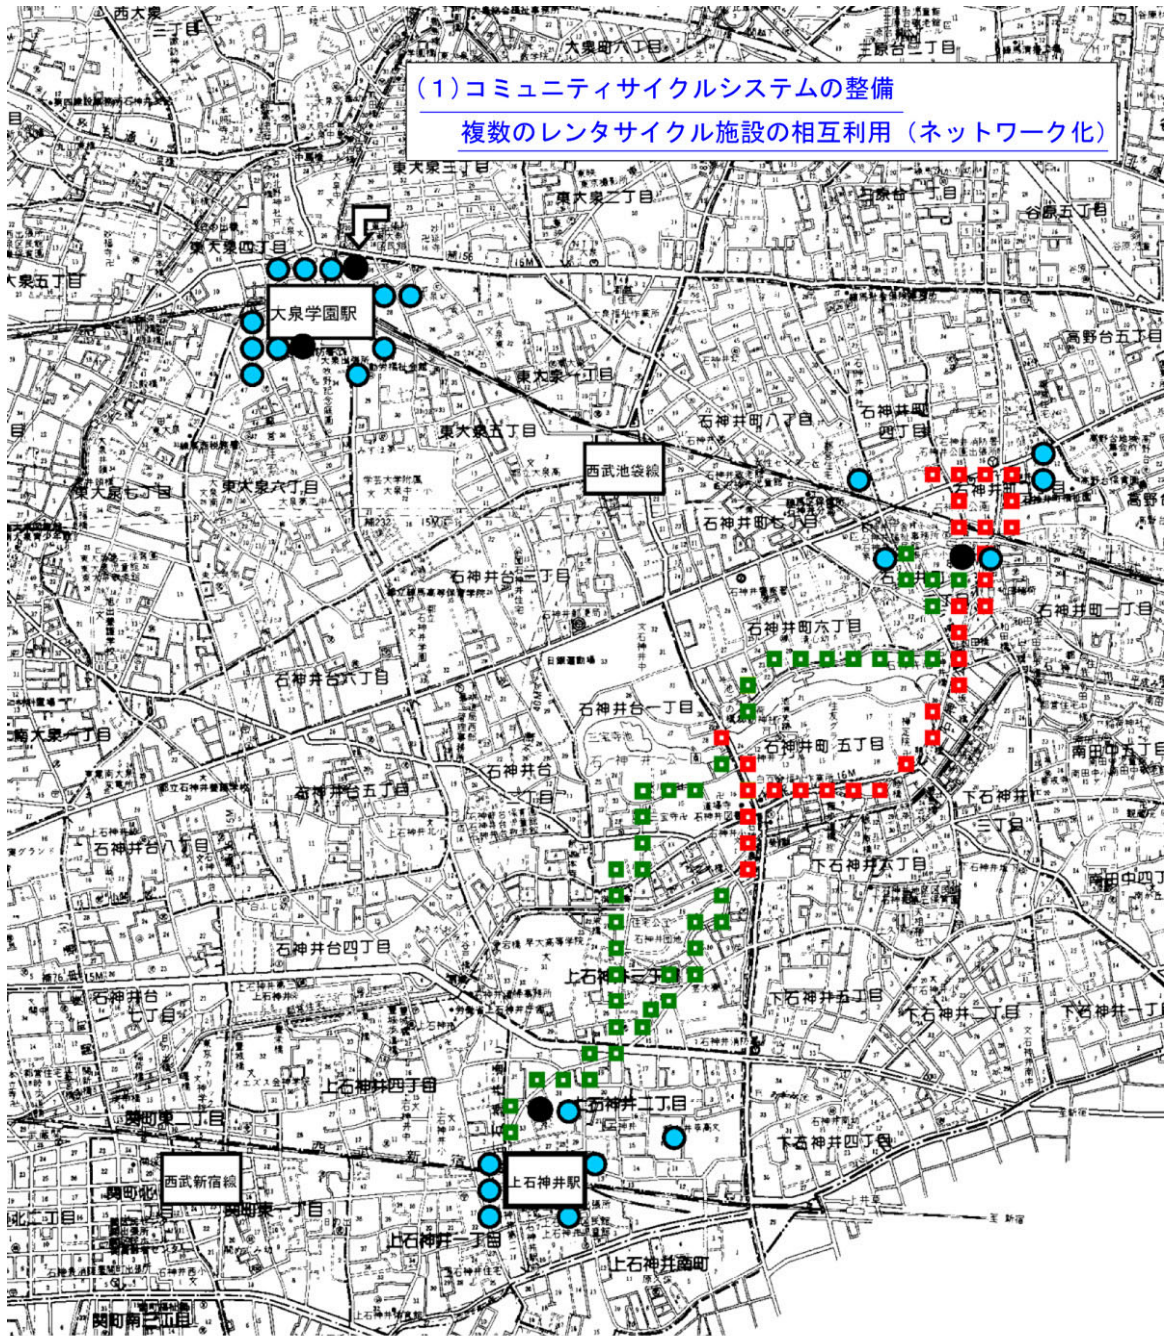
（1）コミュニティサイクルシステムの整備
複数のレンタサイクル施設の相互利用（ネットワーク化）

大泉学園駅
西武池袋線
西武新宿線
上石神井駅

西大泉三丁目
大泉町六丁目
土支田一丁目
東大泉三丁目
東大泉二丁目
東大泉四丁目
大泉五丁目
石神井台一丁目
谷原五丁目
高野台五丁目
東大泉一丁目
石神井町八丁目
石神井町四丁目
東大泉五丁目
東大泉六丁目
東大泉七丁目
石神井町七丁目
石神井台二丁目
石神井町一丁目
石神井町六丁目
石神井台六丁目
石神井台一丁目
南大泉一丁目
石神井町五丁目
石神井台
石神井台五丁目
南田中五丁目
下石神井
石神井台八丁目
下石神井六丁目
南田中四丁目
石神井台四丁目
上石神井三丁目
石神井台七丁目
下石神井五丁目
下石神井二丁目
下石神井一丁目
上石神井四丁目
関町東二丁目
上石神井二丁目
下石神井四丁目
関町北
関町東一丁目
上石神井一丁目
上石神井南町
関町南三丁目